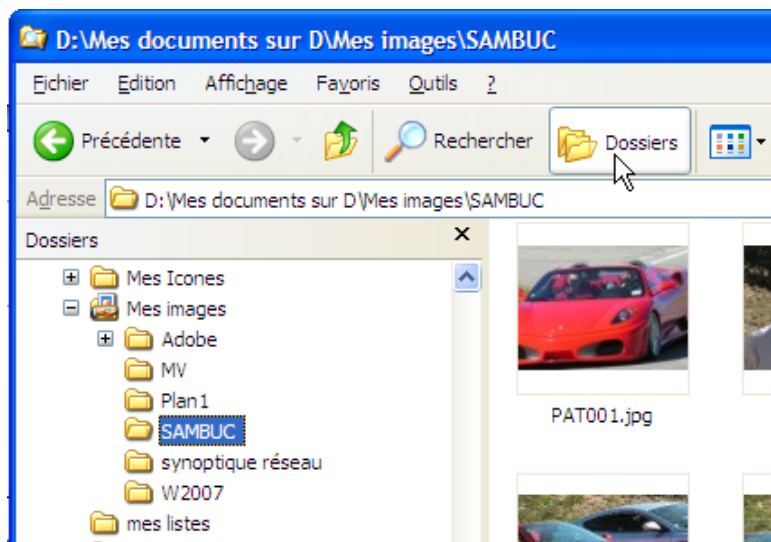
D:\Mes documents sur D\Mes images\SAMBUC

Fichier Edition Affichage Favoris Outils ?

Précédente Rechercher Dossiers

Adresse D:\Mes documents sur D\Mes images\SAMBUC

Dossiers ✕

Mes Icones
Mes images
Adobe
MV
Plan1
SAMBUC
synoptique réseau
W2007
mes listes

PAT001.jpg